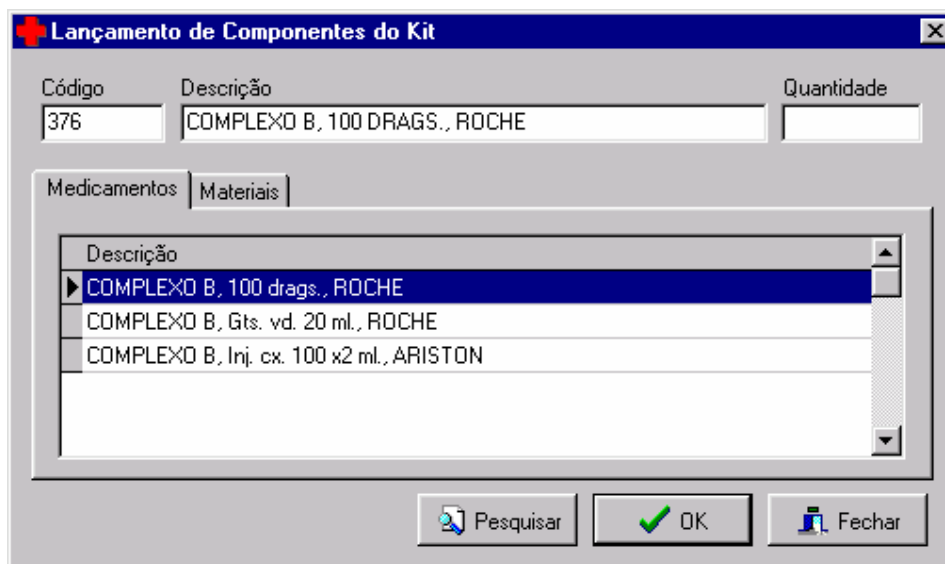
Lançamento de Componentes do Kit

Código
376

Descrição
COMPLEXO B, 100 DRAGS., ROCHE

Quantidade

Medicamentos | Materiais

| Descrição |
|---|
| COMPLEXO B, 100 drags., ROCHE |
| COMPLEXO B, Gts. vd. 20 ml., ROCHE |
| COMPLEXO B, Inj. cx. 100 x2 ml., ARISTON |

Pesquisar
OK
Fechar